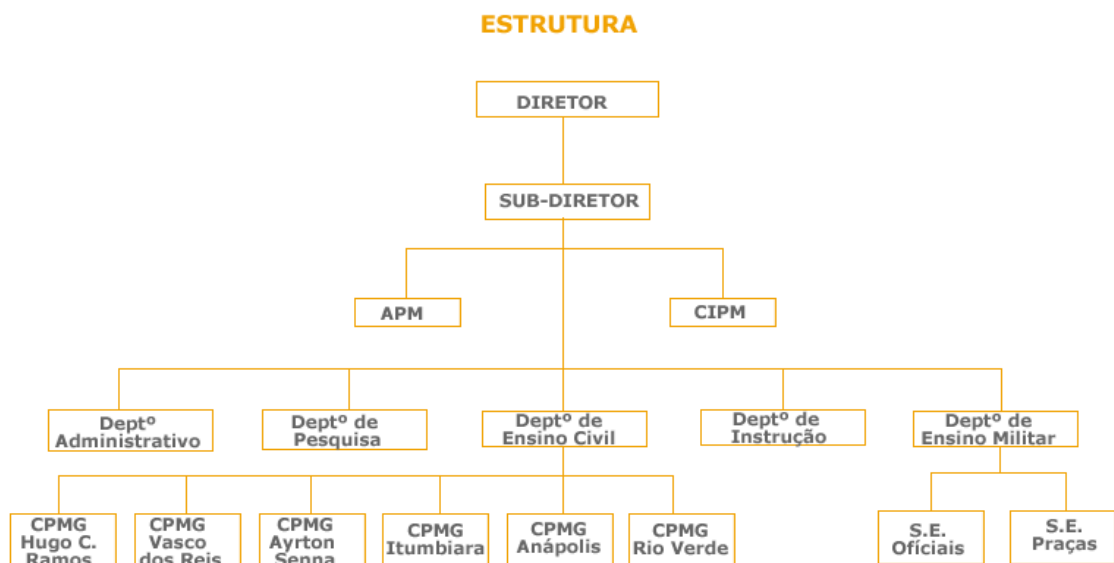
ESTRUTURA

DIRETOR

SUB-DIRETOR

APM

CIPM

Deptº Administrativo

Deptº de Pesquisa

Deptº de Ensino Civil

Deptº de Instrução

Deptº de Ensino Militar

CPMG Hugo C. Ramos

CPMG Vasco dos Reis

CPMG Ayrton Senna

CPMG Itumbiara

CPMG Anápolis

CPMG Rio Verde

S.E. Oficiais

S.E. Praças